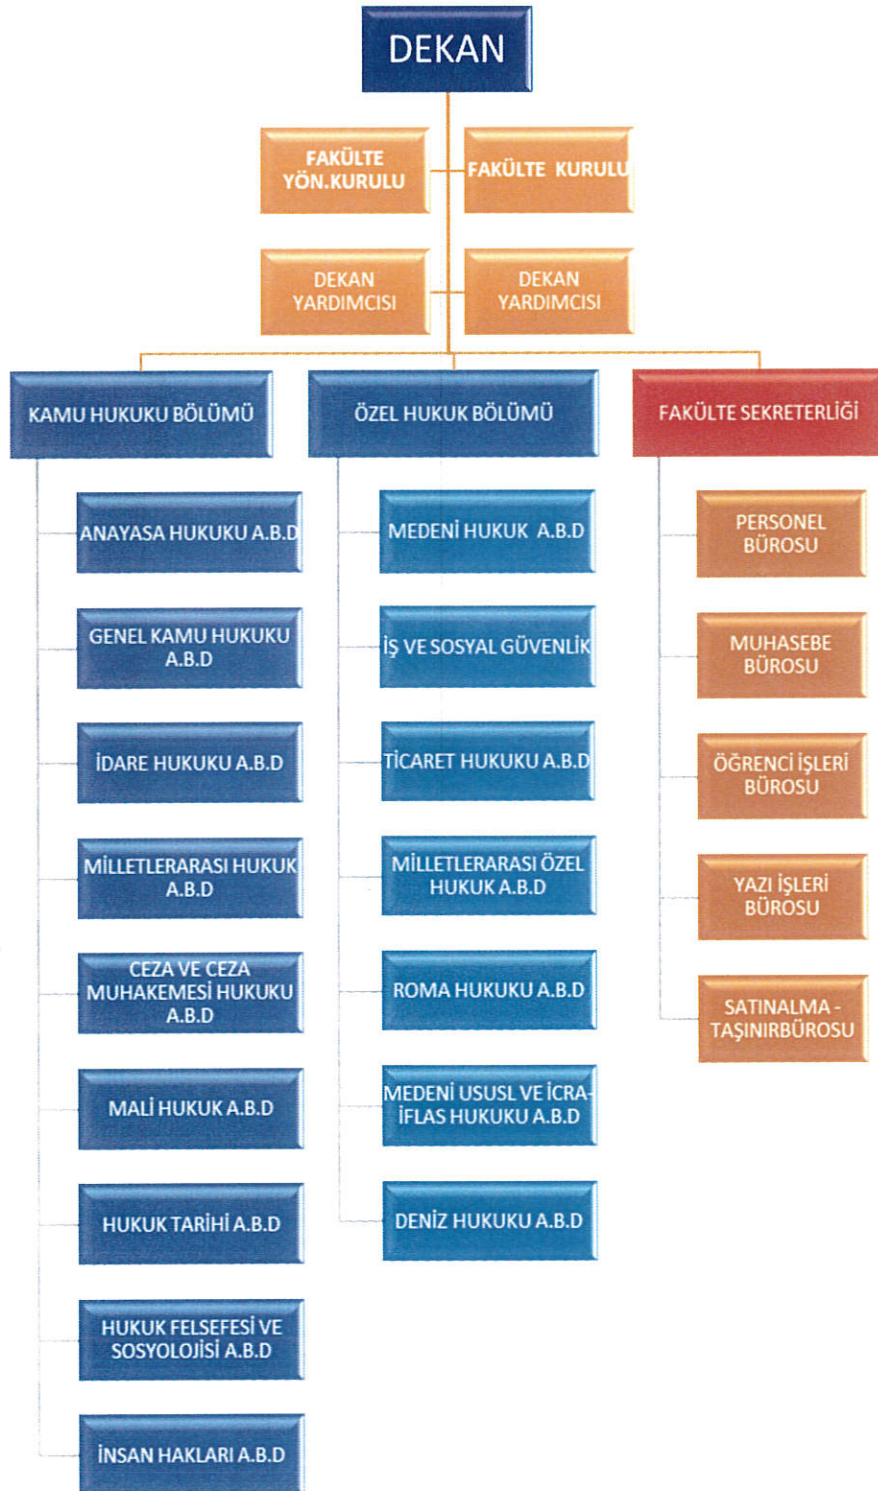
DEKAN

FAKÜLTE YÖN.KURULU

FAKÜLTE KURULU

DEKAN YARDIMCISI

DEKAN YARDIMCISI

KAMU HUKUKU BÖLÜMÜ

ÖZEL HUKUK BÖLÜMÜ

FAKÜLTE SEKRETERLİĞİ

ANAYASA HUKUKU A.B.D

GENEL KAMU HUKUKU A.B.D

İDARE HUKUKU A.B.D

MİLLETLERARASI HUKUK A.B.D

CEZA VE CEZA MUHAKEMESİ HUKUKU A.B.D

MALİ HUKUK A.B.D

HUKUK TARİHİ A.B.D

HUKUK FELSEFESİ VE SOSYOLOJİSİ A.B.D

İNSAN HAKLARI A.B.D

MEDENİ HUKUK A.B.D

İŞ VE SOSYAL GÜVENLİK

TİCARET HUKUKU A.B.D

MİLLETLERARASI ÖZEL HUKUK A.B.D

ROMA HUKUKU A.B.D

MEDENİ USUSL VE İCRA-İFLAS HUKUKU A.B.D

DENİZ HUKUKU A.B.D

PERSONEL BÜROSU

MUHASEBE BÜROSU

ÖĞRENCİ İŞLERİ BÜROSU

YAZI İŞLERİ BÜROSU

SATINALMA - TAŞINIRBÜROSU